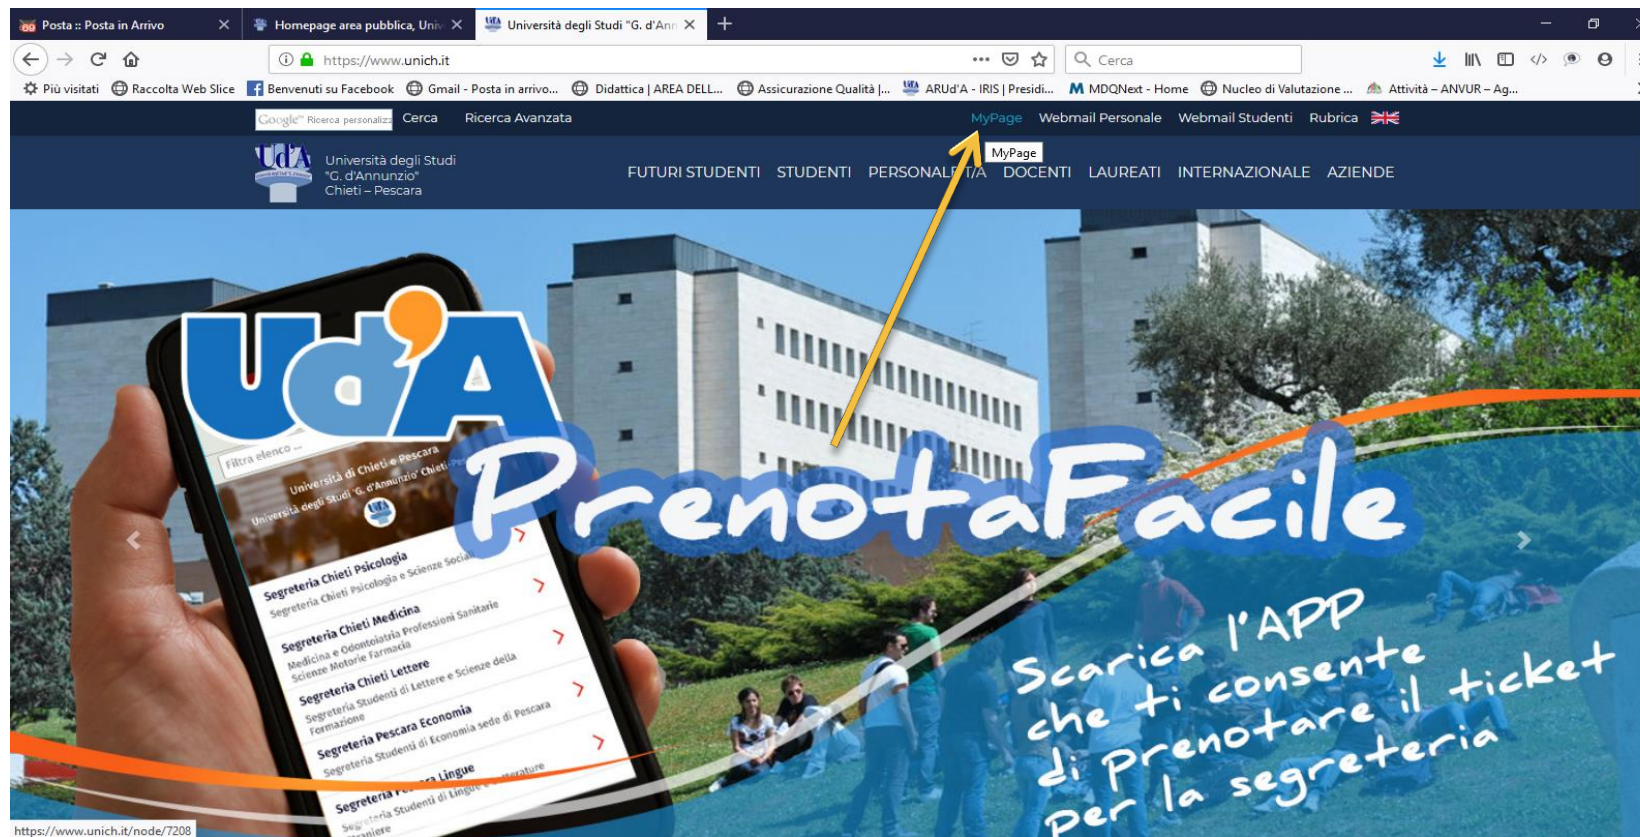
Posta :: Posta in Arrivo
Homepage area pubblica, Univ
Università degli Studi "G. d'Ann

https://www.unich.it
Cerca

Più visitati  Raccolta Web Slice  Benvenuti su Facebook  Gmail - Posta in arrivo...  Didattica | AREA DELL...  Assicurazione Qualità |...  ARUd'A - IRIS | Presidi...  MDQNext - Home  Nucleo di Valutazione ...  Attività – ANVUR – Ag...

Google Ricerca personalizz  Cerca  Ricerca Avanzata  MyPage  Webmail Personale  Webmail Studenti  Rubrica

MyPage

UdA Università degli Studi "G. d'Annunzio" Chieti – Pescara

FUTURI STUDENTI  STUDENTI  PERSONALE T/A  DOCENTI  LAUREATI  INTERNAZIONALE  AZIENDE

UdA

Filtra elenco ...
Università di Chieti e Pescara
Università degli Studi "G. d'Annunzio" Chieti-Pescara
Segreteria Chieti Psicologia
Segreteria Chieti Psicologia e Scienze Sociali
Segreteria Chieti Medicina
Medicina e Odontoiatria Professioni Sanitarie Scienze Motorie Farmacia
Segreteria Chieti Lettere
Segreteria Studenti di Lettere e Scienze della Formazione
Segreteria Pescara Economia
Segreteria Studenti di Economia sede di Pescara
Segreteria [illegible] Lingue
Segreteria Studenti di Lingue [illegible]erature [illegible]aniere

PrenotaFacile

Scarica l'APP che ti consente di prenotare il ticket per la segreteria

https://www.unich.it/node/7208